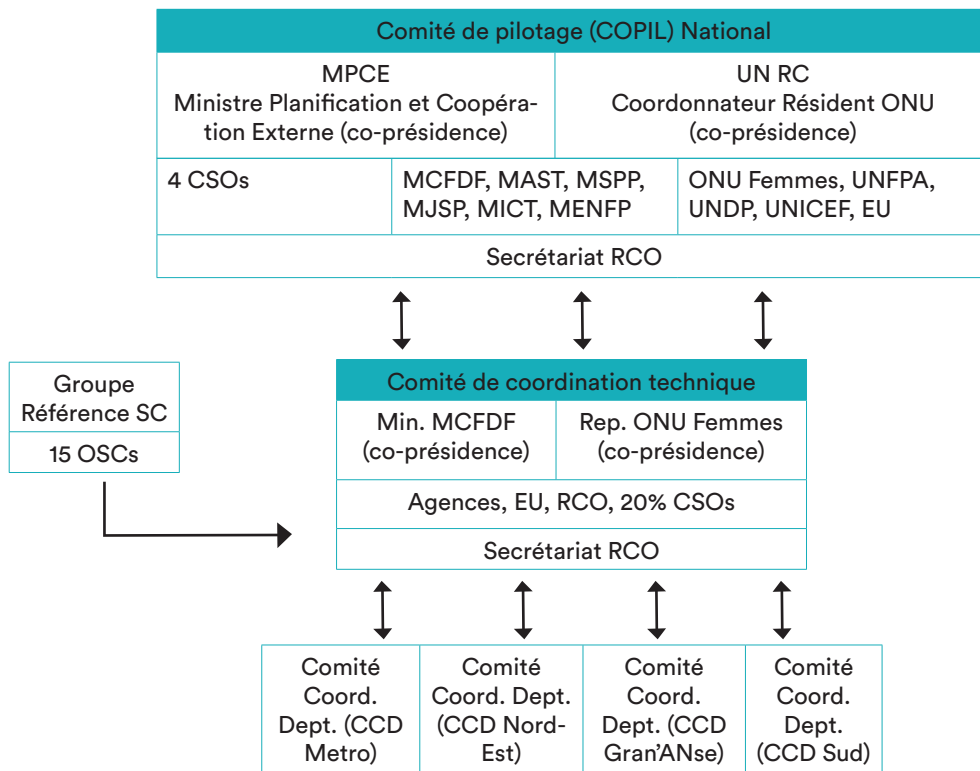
Comité de pilotage (COPIL) National

| MPCE Ministre Planification et Coopération Externe (co-présidence) | | UN RC Coordonnateur Résident ONU (co-présidence) |
|---|---|---|
| 4 CSOs | MCFDF, MAST, MSPP, MJSP, MICT, MENFP | ONU Femmes, UNFPA, UNDP, UNICEF, EU |

Secrétariat RCO

Groupe Référence SC

15 OSCs

Comité de coordination technique

| Min. MCFDF (co-présidence) | Rep. ONU Femmes (co-présidence) |
|---|---|

Agences, EU, RCO, 20% CSOs

Secrétariat RCO

| Comité Coord. Dept. (CCD Metro) | Comité Coord. Dept. (CCD Nord-Est) | Comité Coord. Dept. (CCD Gran'ANse) | Comité Coord. Dept. (CCD Sud) |
|---|---|---|---|